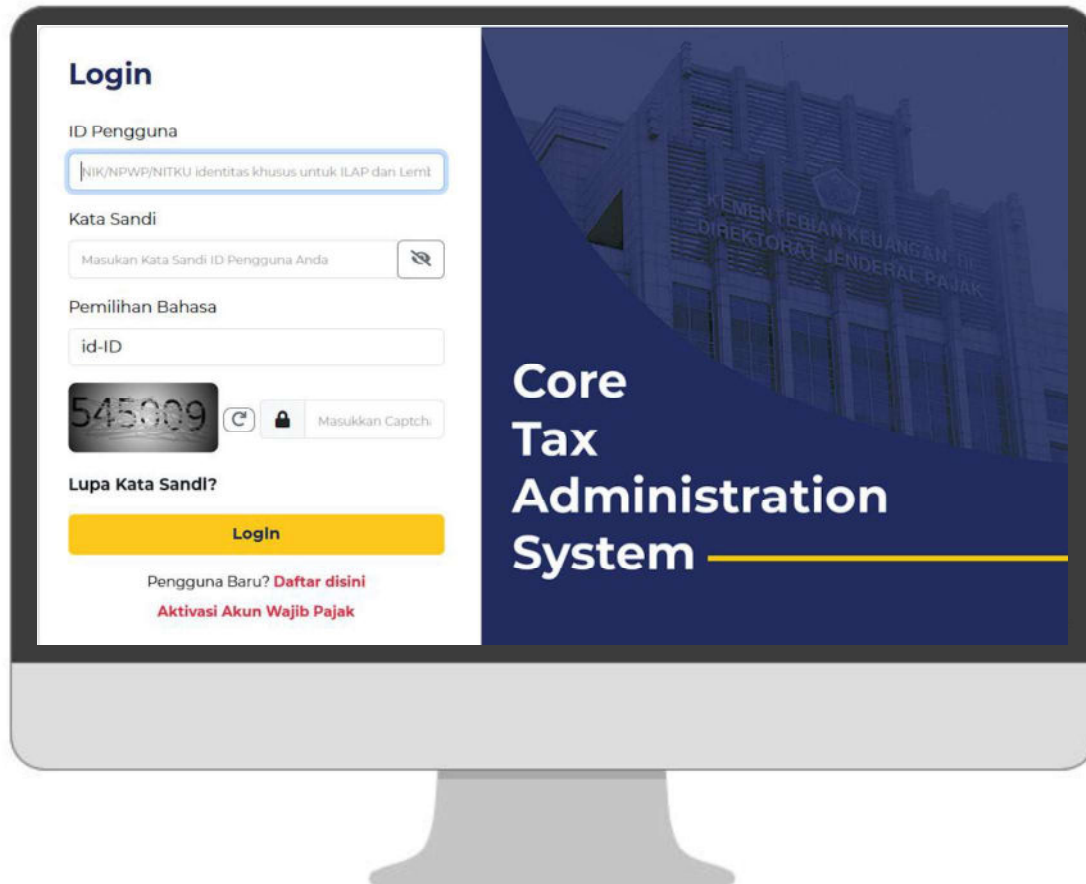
Login

ID Pengguna

NIK/NPWP/NITKU identitas khusus untuk ILAP dan Lemt

Kata Sandi

Masukan Kata Sandi ID Pengguna Anda

Pemilihan Bahasa

id-ID

545009

Masukkan Captcha

Lupa Kata Sandi?

Login

Pengguna Baru? Daftar disini

Aktivasi Akun Wajib Pajak

KEMENTERIAN KEUANGAN RI
DIREKTORAT JENDERAL PAJAK

Core
Tax
Administration
System